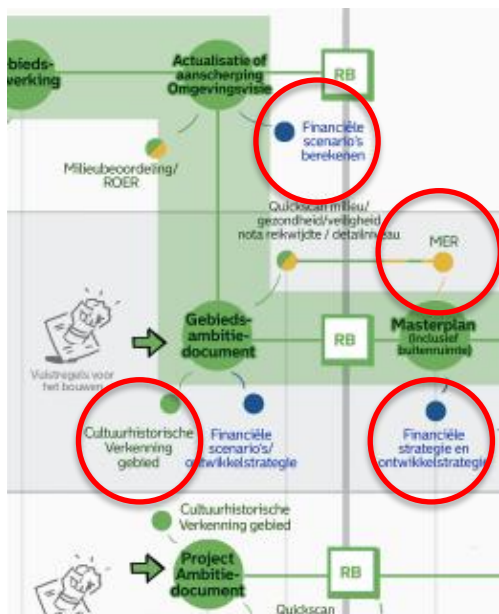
Gebieds-
werking

Actualisatie of aanscherping Omgevingsvisie

RB

Financiële scenario's berekenen

Milieubeoordeling/ ROER

Quickscan milieu/ gezondheid/veiligheid/ nota reikwijdte / detailniveau

MER

Gebieds-
ambitie-
document

RB

Masterplan (inclusief buitenruimte)

Vuistregels voor het bouwen

Cultuurhistorische Verkenning gebied

Financiële scenario's/ ontwikkelstrategie

Financiële strategie en ontwikkelstrategie

Cultuurhistorische Verkenning gebied

Project
Ambitie-
document

RB

Quickscan